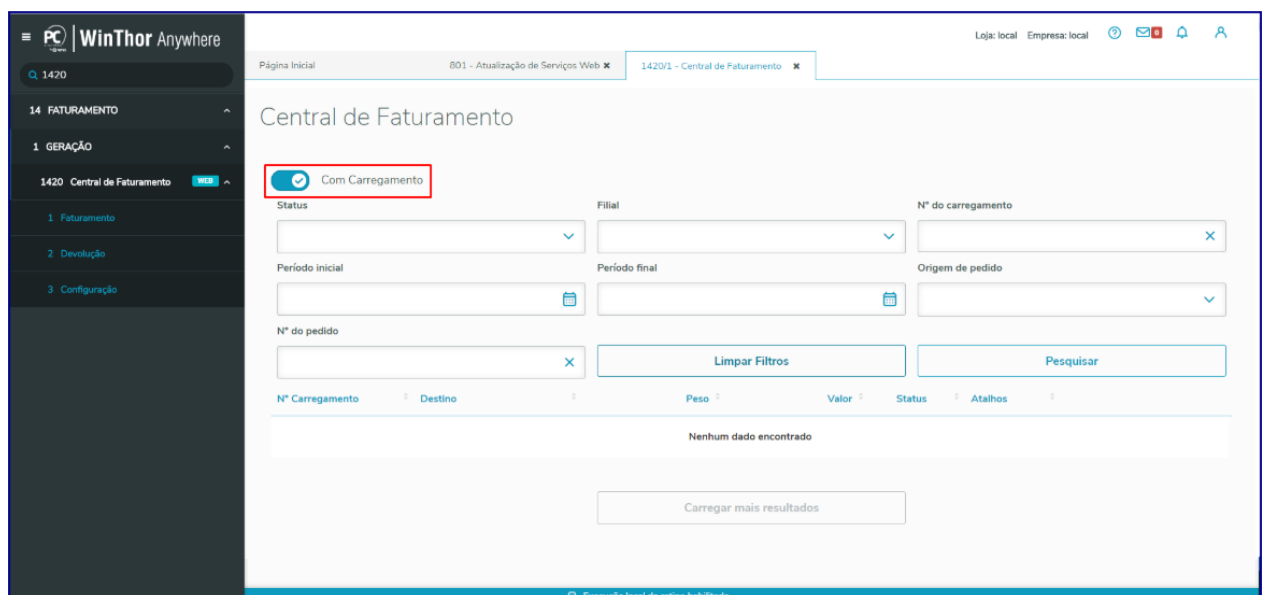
PC | WinThor Anywhere

1420

14 FATURAMENTO

1 GERAÇÃO

1420 Central de Faturamento WEB

1 Faturamento

2 Devolução

3 Configuração

Loja: local Empresa: local

Página Inicial | 801 - Atualização de Serviços Web | 1420/1 - Central de Faturamento

Central de Faturamento

Com Carregamento

Status

Filial

Nº do carregamento

Período inicial

Período final

Origem de pedido

Nº do pedido

Limpar Filtros

Pesquisar

| Nº Carregamento | Destino | Peso | Valor | Status | Atalhos |
|---|---|---|---|---|---|
| Nenhum dado encontrado | | | | | |

Carregar mais resultados

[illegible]